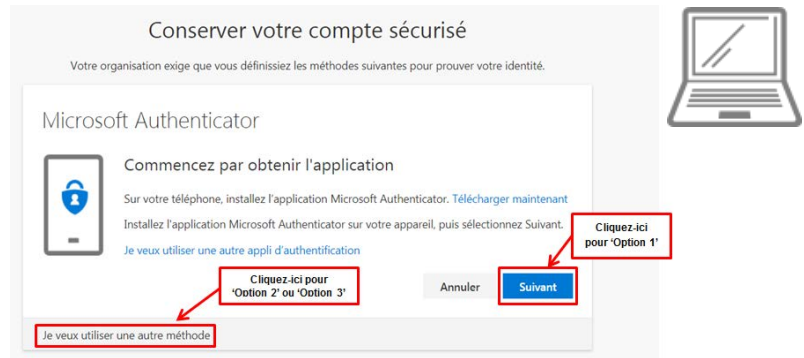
Conserver votre compte sécurisé

Votre organisation exige que vous définissiez les méthodes suivantes pour prouver votre identité.

Microsoft Authenticator

Commencez par obtenir l'application

Sur votre téléphone, installez l'application Microsoft Authenticator. Télécharger maintenant

Installez l'application Microsoft Authenticator sur votre appareil, puis sélectionnez Suivant.

Je veux utiliser une autre appli d'authentification

Cliquez-ici pour 'Option 1'

Cliquez-ici pour 'Option 2' ou 'Option 3'

Annuler

Suivant

Je veux utiliser une autre méthode